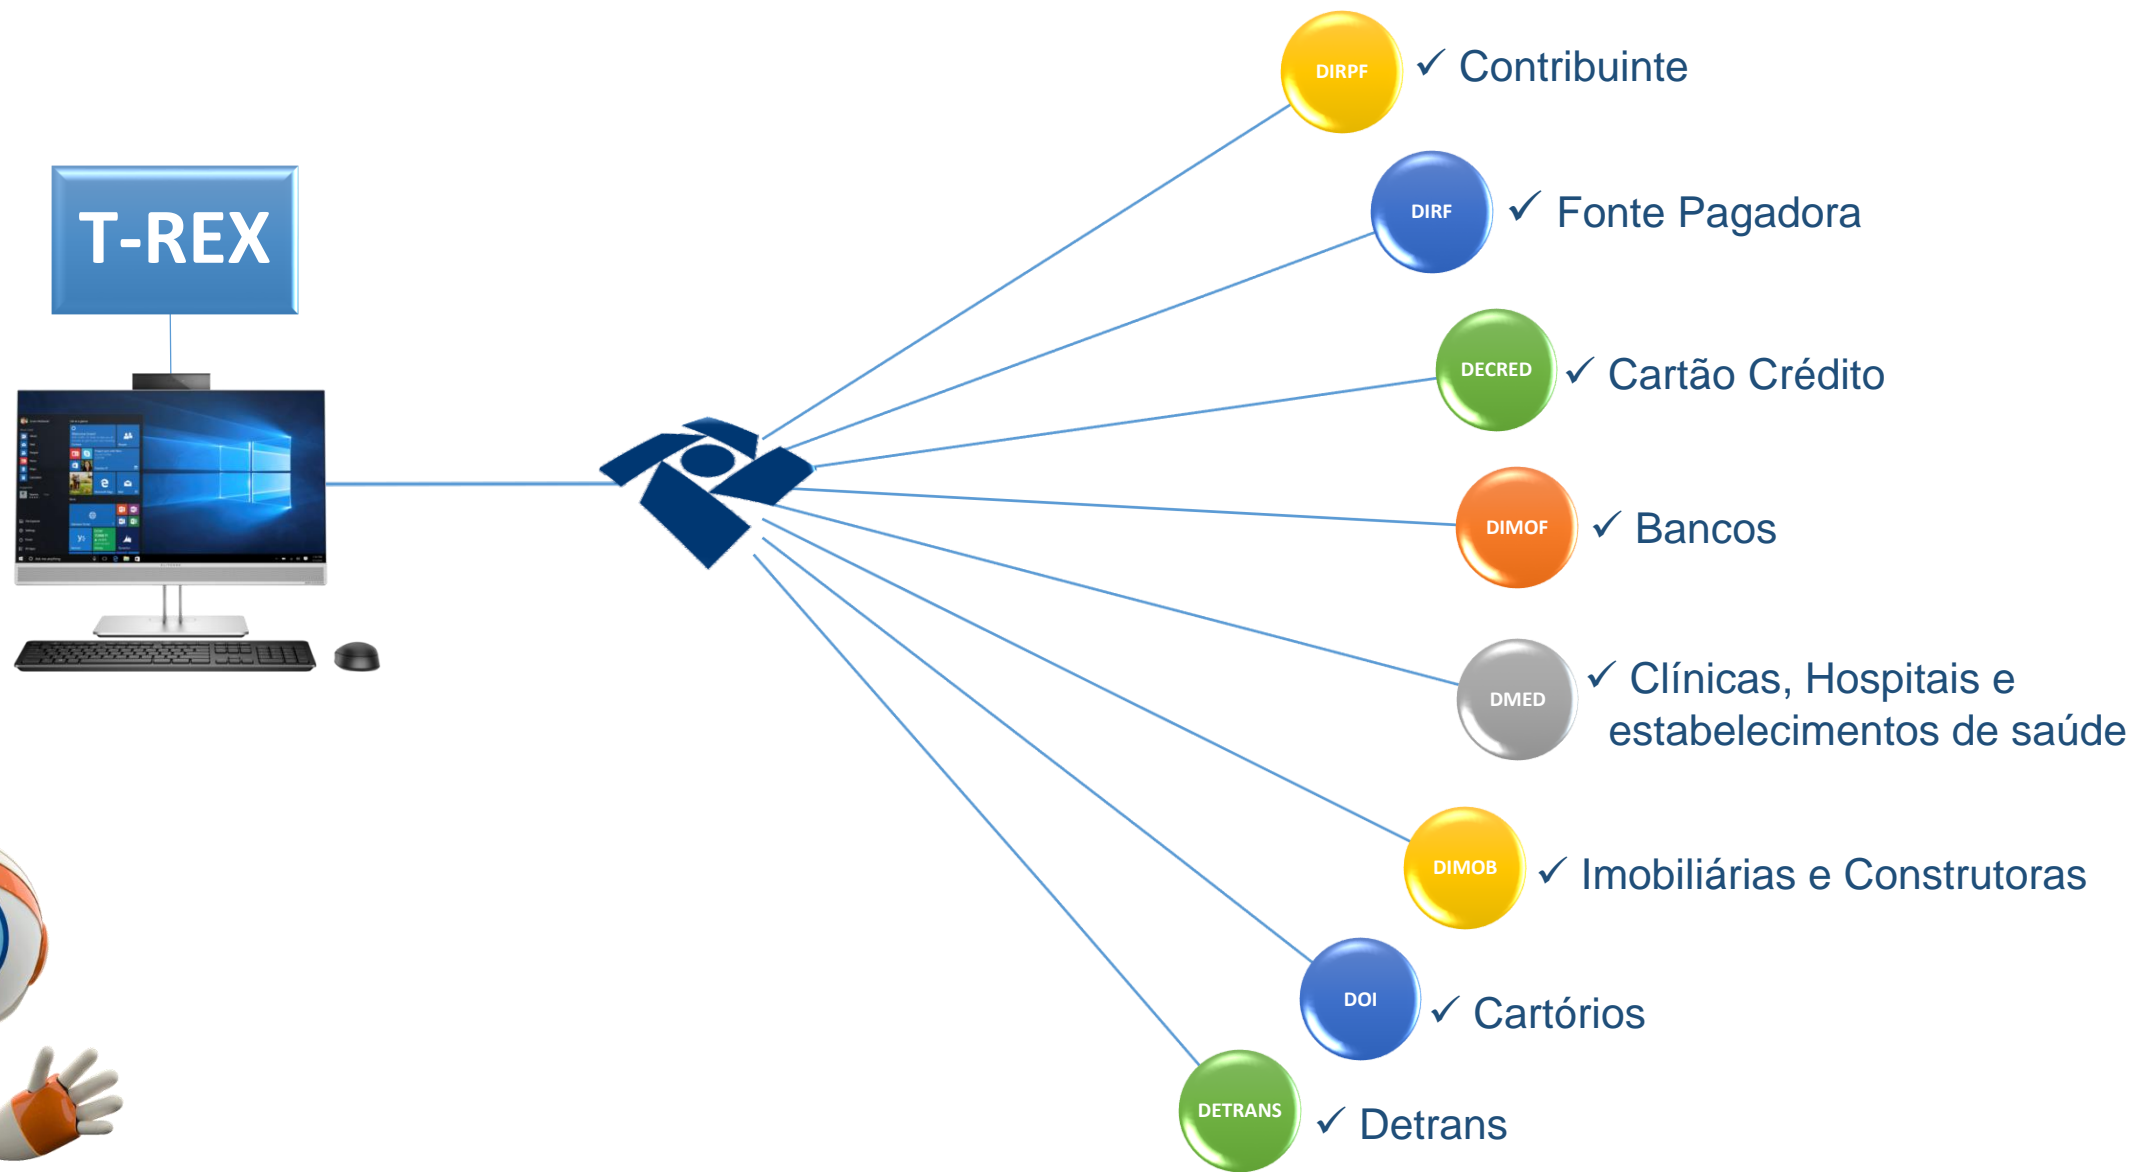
T-REX

DIRPF ✓ Contribuinte

DIRF ✓ Fonte Pagadora

DECRED ✓ Cartão Crédito

DIMOF ✓ Bancos

DMED ✓ Clínicas, Hospitais e estabelecimentos de saúde

DIMOB ✓ Imobiliárias e Construtoras

DOI ✓ Cartórios

DETRANS ✓ Detrans